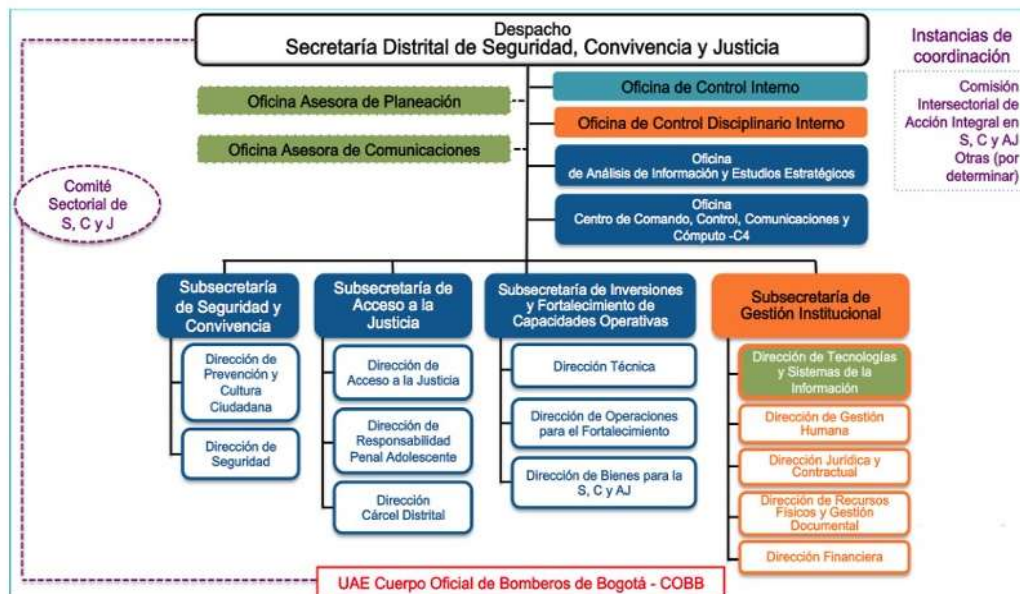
Despacho
Secretaría Distrital de Seguridad, Convivencia y Justicia

Instancias de coordinación

Comisión Intersectorial de Acción Integral en S, C y AJ
Otras (por determinar)

Oficina de Control Interno

Oficina Asesora de Planeación

Oficina de Control Disciplinario Interno

Oficina Asesora de Comunicaciones

Oficina de Análisis de Información y Estudios Estratégicos

Comité Sectorial de S, C y J

Oficina Centro de Comando, Control, Comunicaciones y Cómputo -C4

Subsecretaría de Seguridad y Convivencia

Dirección de Prevención y Cultura Ciudadana

Dirección de Seguridad

Subsecretaría de Acceso a la Justicia

Dirección de Acceso a la Justicia

Dirección de Responsabilidad Penal Adolescente

Dirección Cárcel Distrital

Subsecretaría de Inversiones y Fortalecimiento de Capacidades Operativas

Dirección Técnica

Dirección de Operaciones para el Fortalecimiento

Dirección de Bienes para la S, C y AJ

Subsecretaría de Gestión Institucional

Dirección de Tecnologías y Sistemas de la Información

Dirección de Gestión Humana

Dirección Jurídica y Contractual

Dirección de Recursos Físicos y Gestión Documental

Dirección Financiera

UAE Cuerpo Oficial de Bomberos de Bogotá - COBB